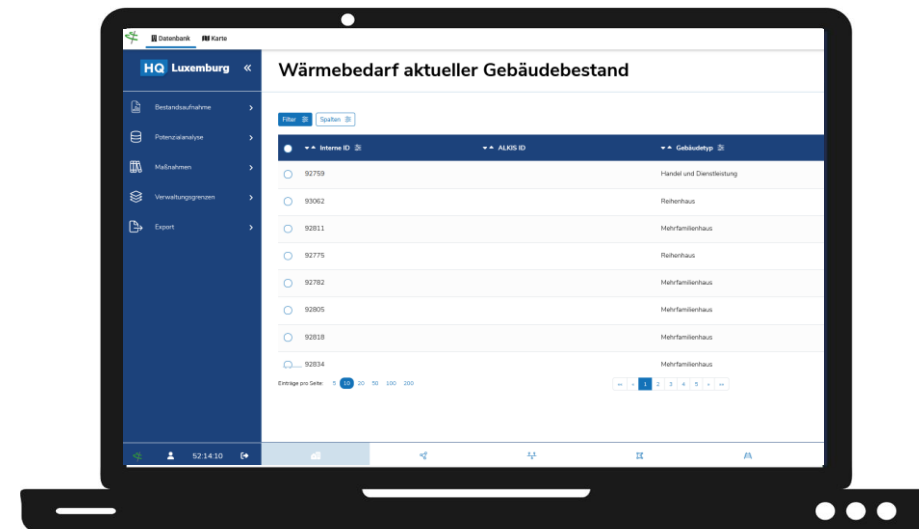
Datenbank Karte

HQ Luxemburg «

Bestandsaufnahme >
Potenzialanalyse >
Maßnahmen >
Verwaltungsgrenzen >
Export >

52:14:10

Wärmebedarf aktueller Gebäudebestand

Filter Spalten

| | Interne ID | ALKIS ID | Gebäudetyp |
|---|---|---|---|
| | 92759 | | Handel und Dienstleistung |
| | 93062 | | Reihenhaus |
| | 92811 | | Mehrfamilienhaus |
| | 92775 | | Reihenhaus |
| | 92782 | | Mehrfamilienhaus |
| | 92805 | | Mehrfamilienhaus |
| | 92818 | | Mehrfamilienhaus |
| | 92834 | | Mehrfamilienhaus |

Einträge pro Seite: 5 10 20 50 100 200

« ‹ 1 2 3 4 5 › »